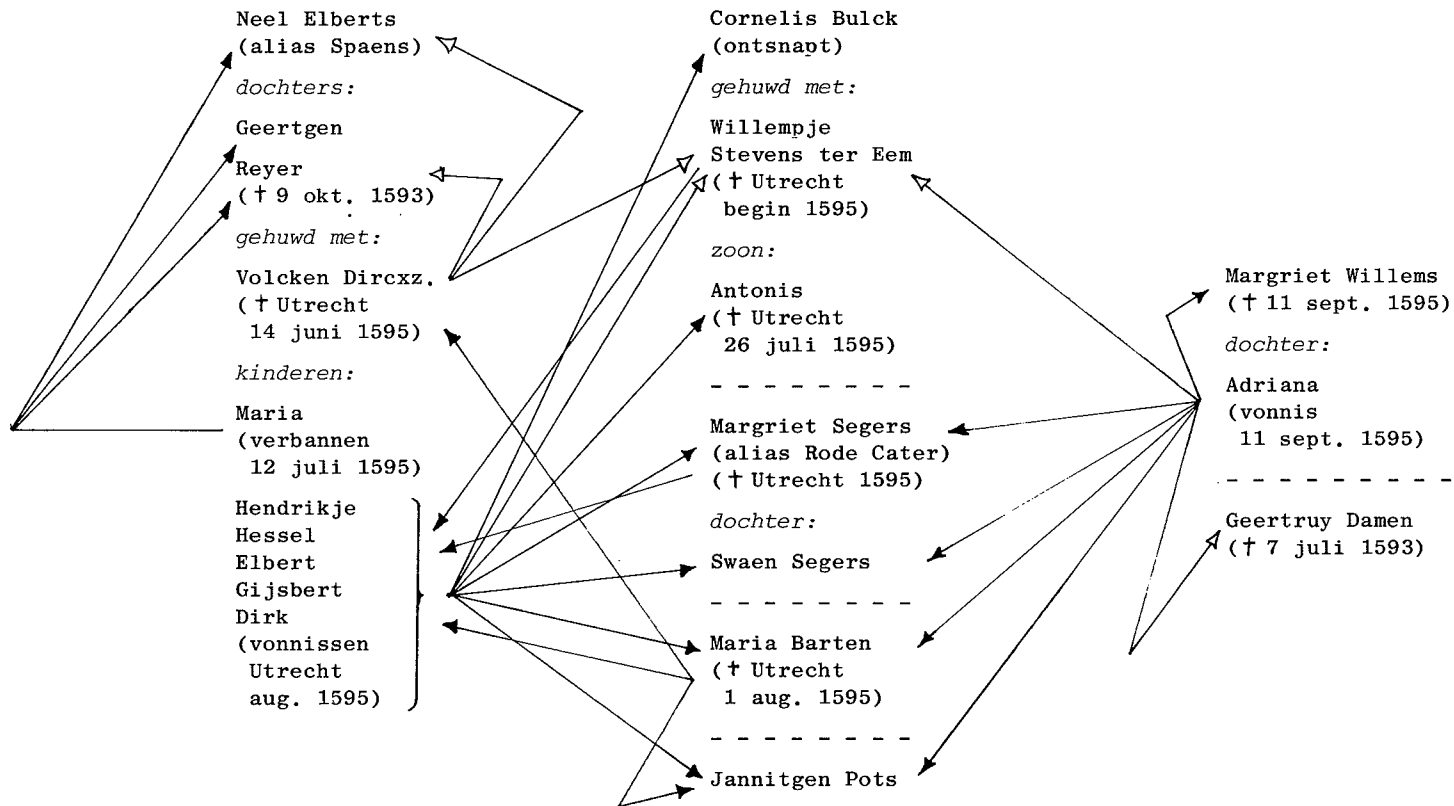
Neel Elberts
(alias Spaens)

dochters:

Geertgen

Reyer
(† 9 okt. 1593)

gehuwd met:

Volcken Dircxz.
(† Utrecht
14 juni 1595)

kinderen:

Maria
(verbannen
12 juli 1595)

Hendrikje
Hessel
Elbert
Gijsbert
Dirk
(vonnissen
Utrecht
aug. 1595)

Cornelis Bulck
(ontsnapt)

gehuwd met:

Willempje
Stevens ter Eem
(† Utrecht
begin 1595)

zoon:

Antonis
(† Utrecht
26 juli 1595)

- - - - - - - - -

Margriet Segers
(alias Rode Cater)
(† Utrecht 1595)

dochter:

Swaen Segers

- - - - - - - - -

Maria Barten
(† Utrecht
1 aug. 1595)

- - - - - - - - -

Jannitgen Pots

Margriet Willems
(† 11 sept. 1595)

dochter:

Adriana
(vonnis
11 sept. 1595)

- - - - - - - - -

Geertruy Damen
(† 7 juli 1593)